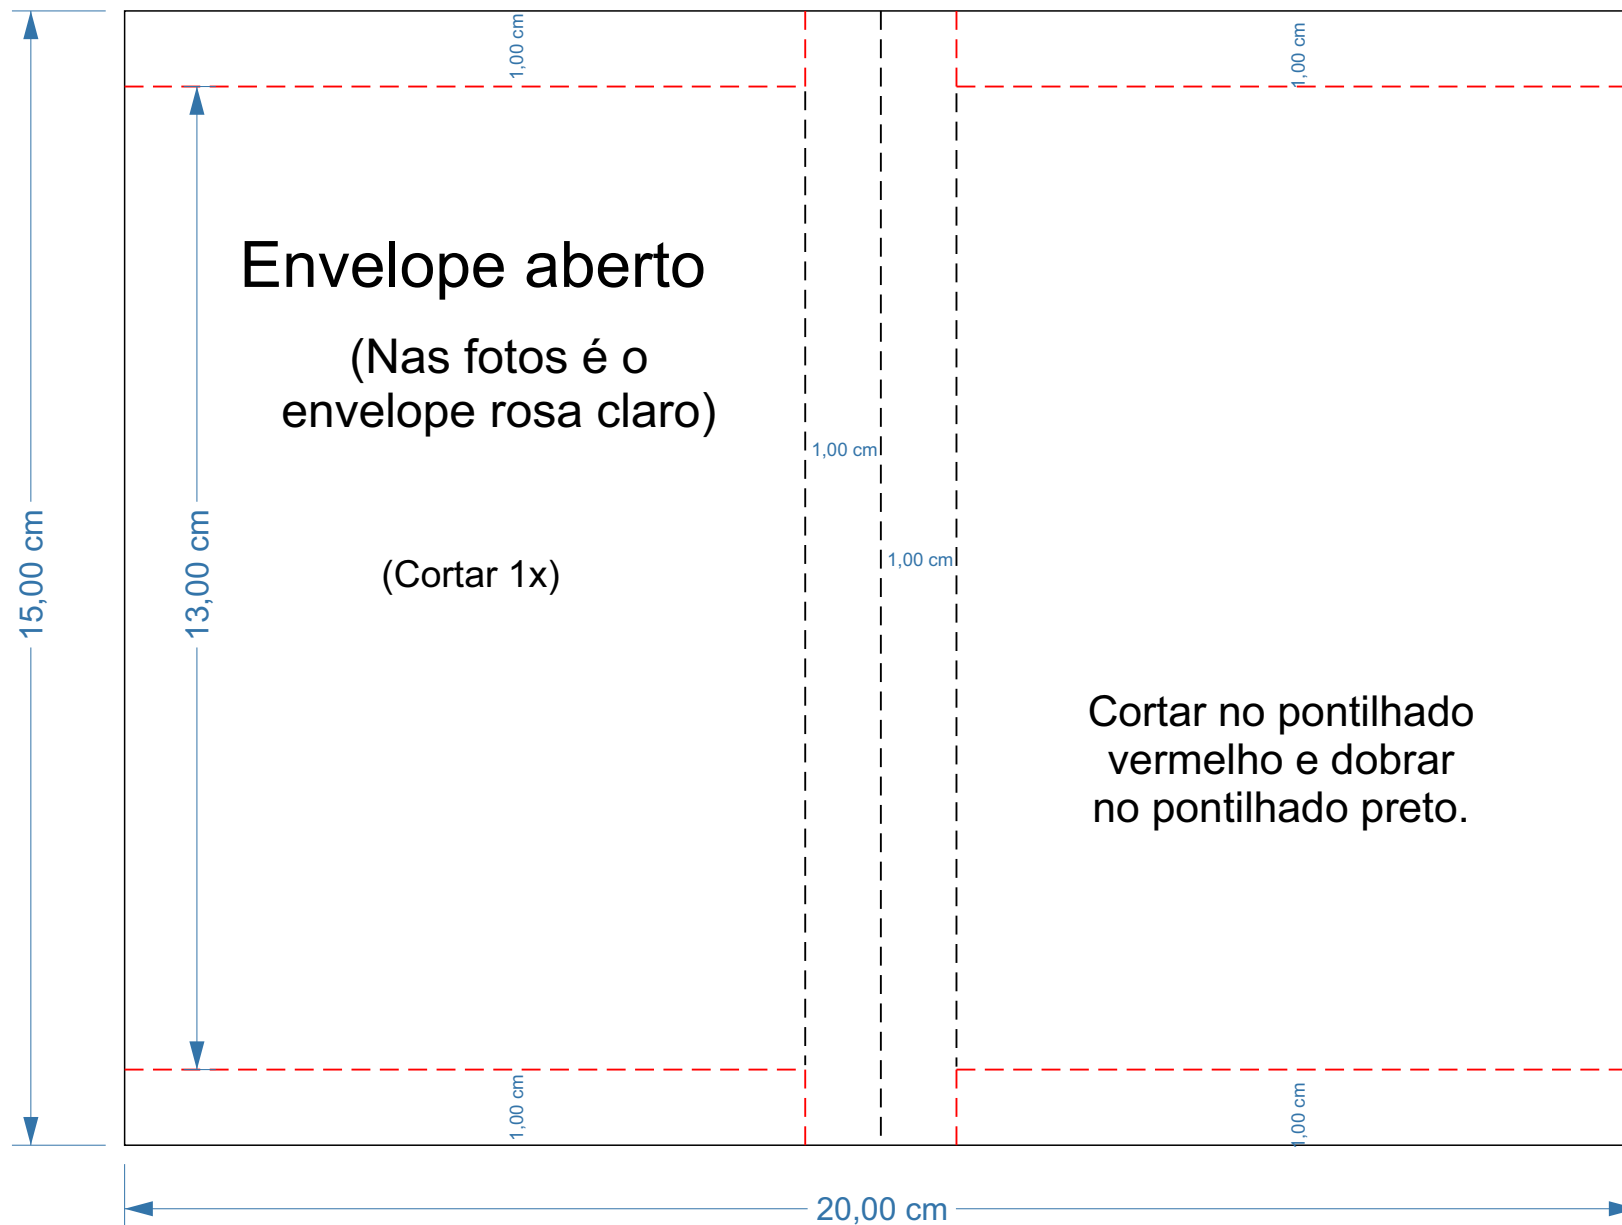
1,00 cm

1,00 cm

Envelope aberto

(Nas fotos é o envelope rosa claro)

15,00 cm

13,00 cm

1,00 cm

1,00 cm

(Cortar 1x)

Cortar no pontilhado vermelho e dobrar no pontilhado preto.

1,00 cm

1,00 cm

20,00 cm